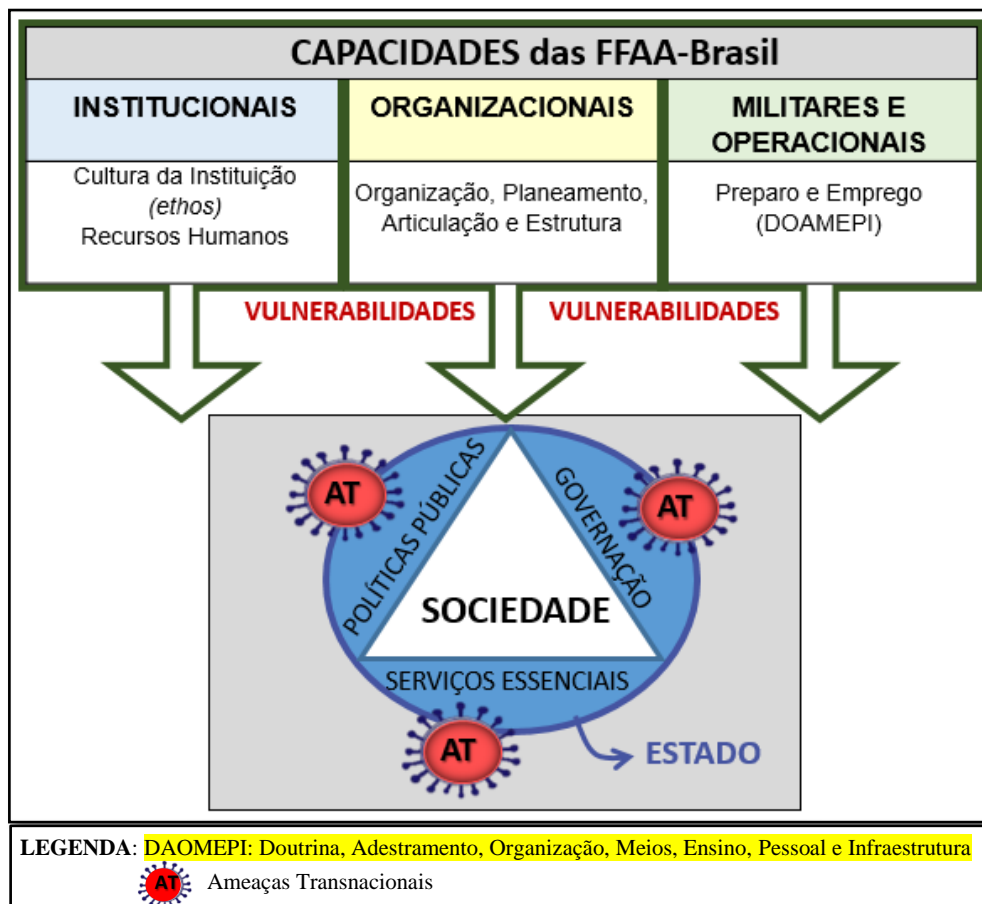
CAPACIDADES das FFAA-Brasil

| INSTITUCIONAIS | ORGANIZACIONAIS | MILITARES E OPERACIONAIS |
|---|---|---|
| Cultura da Instituição *(ethos)* Recursos Humanos | Organização, Planeamento, Articulação e Estrutura | Preparo e Emprego (DOAMEPI) |

VULNERABILIDADES VULNERABILIDADES

AT AT AT

POLÍTICAS PÚBLICAS
GOVERNAÇÃO
SOCIEDADE
SERVIÇOS ESSENCIAIS
ESTADO

LEGENDA: DAOMEPI: Doutrina, Adestramento, Organização, Meios, Ensino, Pessoal e Infraestrutura
AT Ameaças Transnacionais